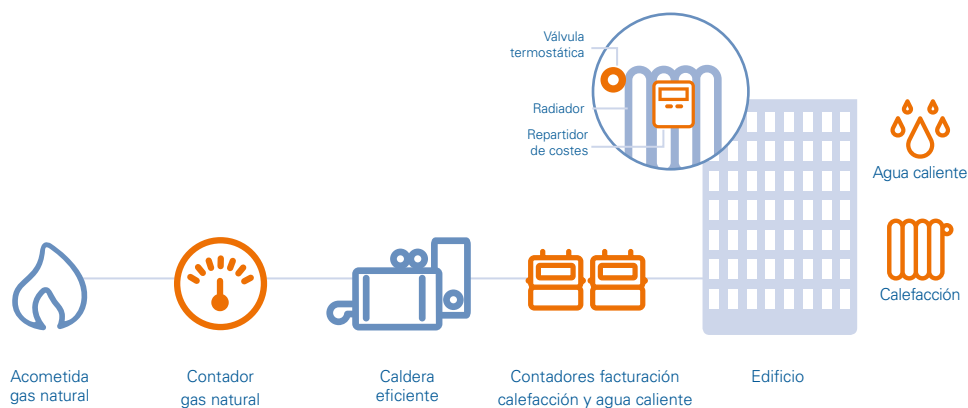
Válvula termostática

Radiador

Repartidor de costes

Agua caliente

Calefacción

Acometida gas natural

Contador gas natural

Caldera eficiente

Contadores facturación calefacción y agua caliente

Edificio